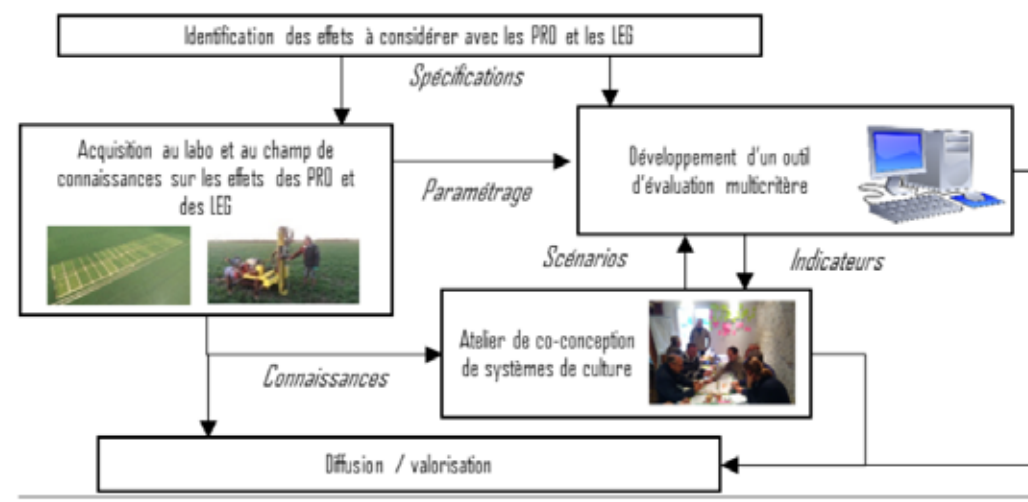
Identification des effets à considérer avec les PRO et les LEG

Spécifications

Acquisition au labo et au champ de connaissances sur les effets des PRO et des LEG

Paramétrage

Développement d'un outil d'évaluation multicritère

Scénarios

Indicateurs

Atelier de co-conception de systèmes de culture

Connaissances

Diffusion / valorisation